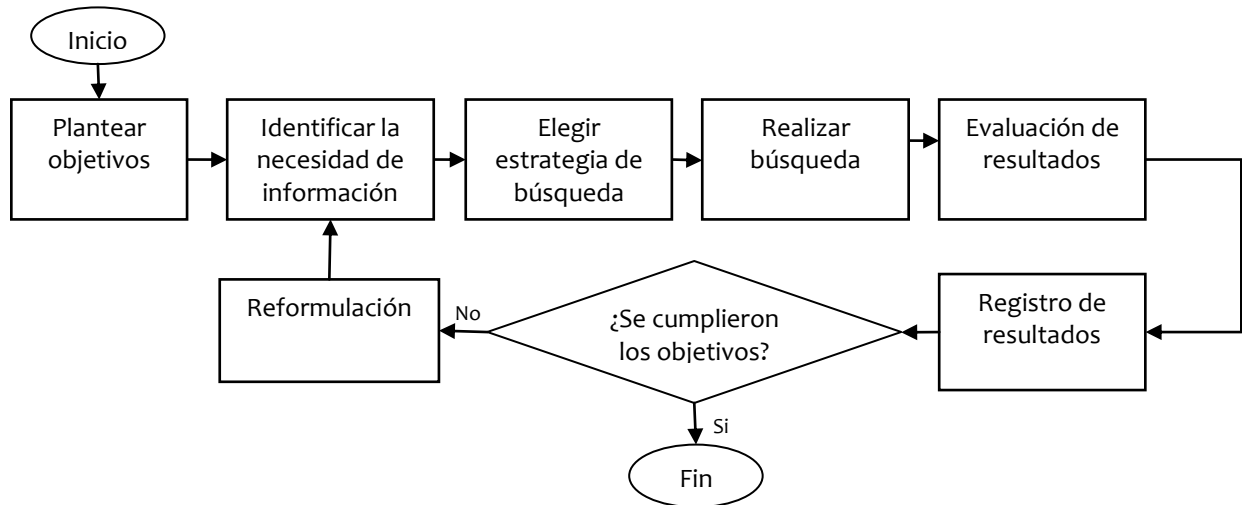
Inicio

Plantear objetivos

Identificar la necesidad de información

Elegir estrategia de búsqueda

Realizar búsqueda

Evaluación de resultados

Registro de resultados

¿Se cumplieron los objetivos?

No

Reformulación

Si

Fin